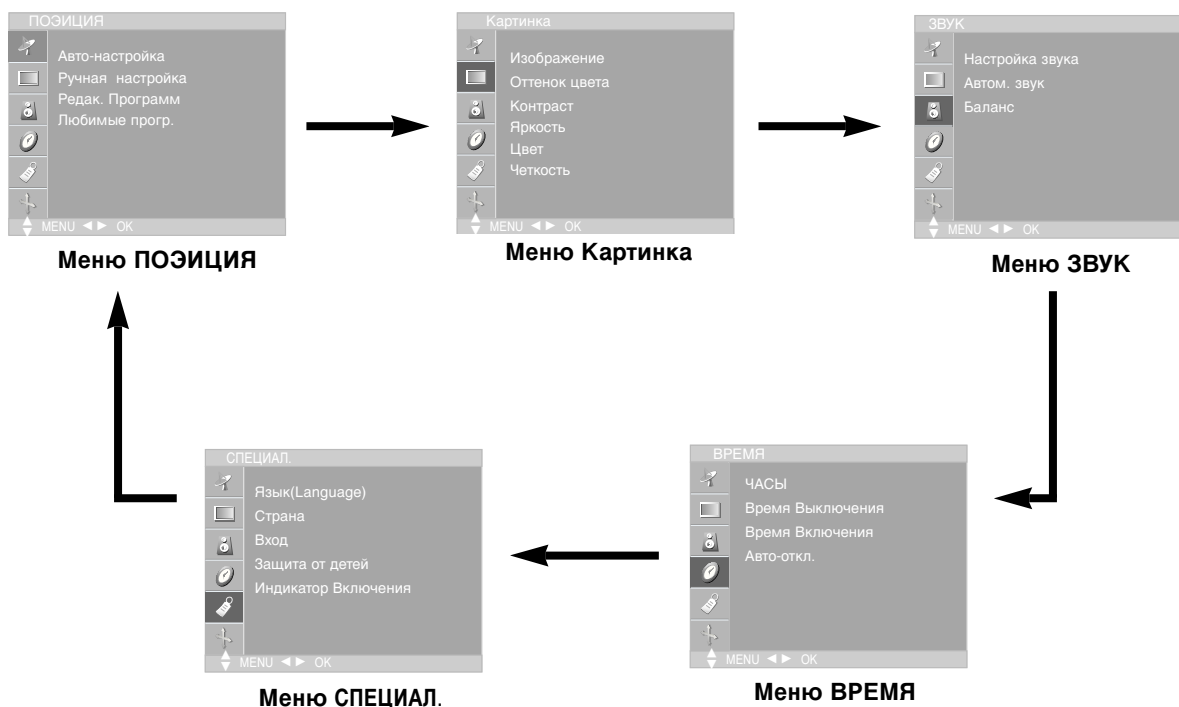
ПОЭИЦИЯ

Авто-настройка
Ручная настройка
Редак. Программ
Любимые прогр.

MENU ◄► OK

Меню ПОЭИЦИЯ

Картинка

Изображение
Оттенок цвета
Контраст
Яркость
Цвет
Четкость

MENU ◄► OK

Меню Картинка

ЗВУК

Настройка звука
Автом. звук
Баланс

MENU ◄► OK

Меню ЗВУК

СПЕЦИАЛ.

Язык(Language)
Страна
Вход
Защита от детей
Индикатор Включения

MENU ◄► OK

Меню СПЕЦИАЛ.

ВРЕМЯ

ЧАСЫ
Время Выключения
Время Включения
Авто-откл.

MENU ◄► OK

Меню ВРЕМЯ